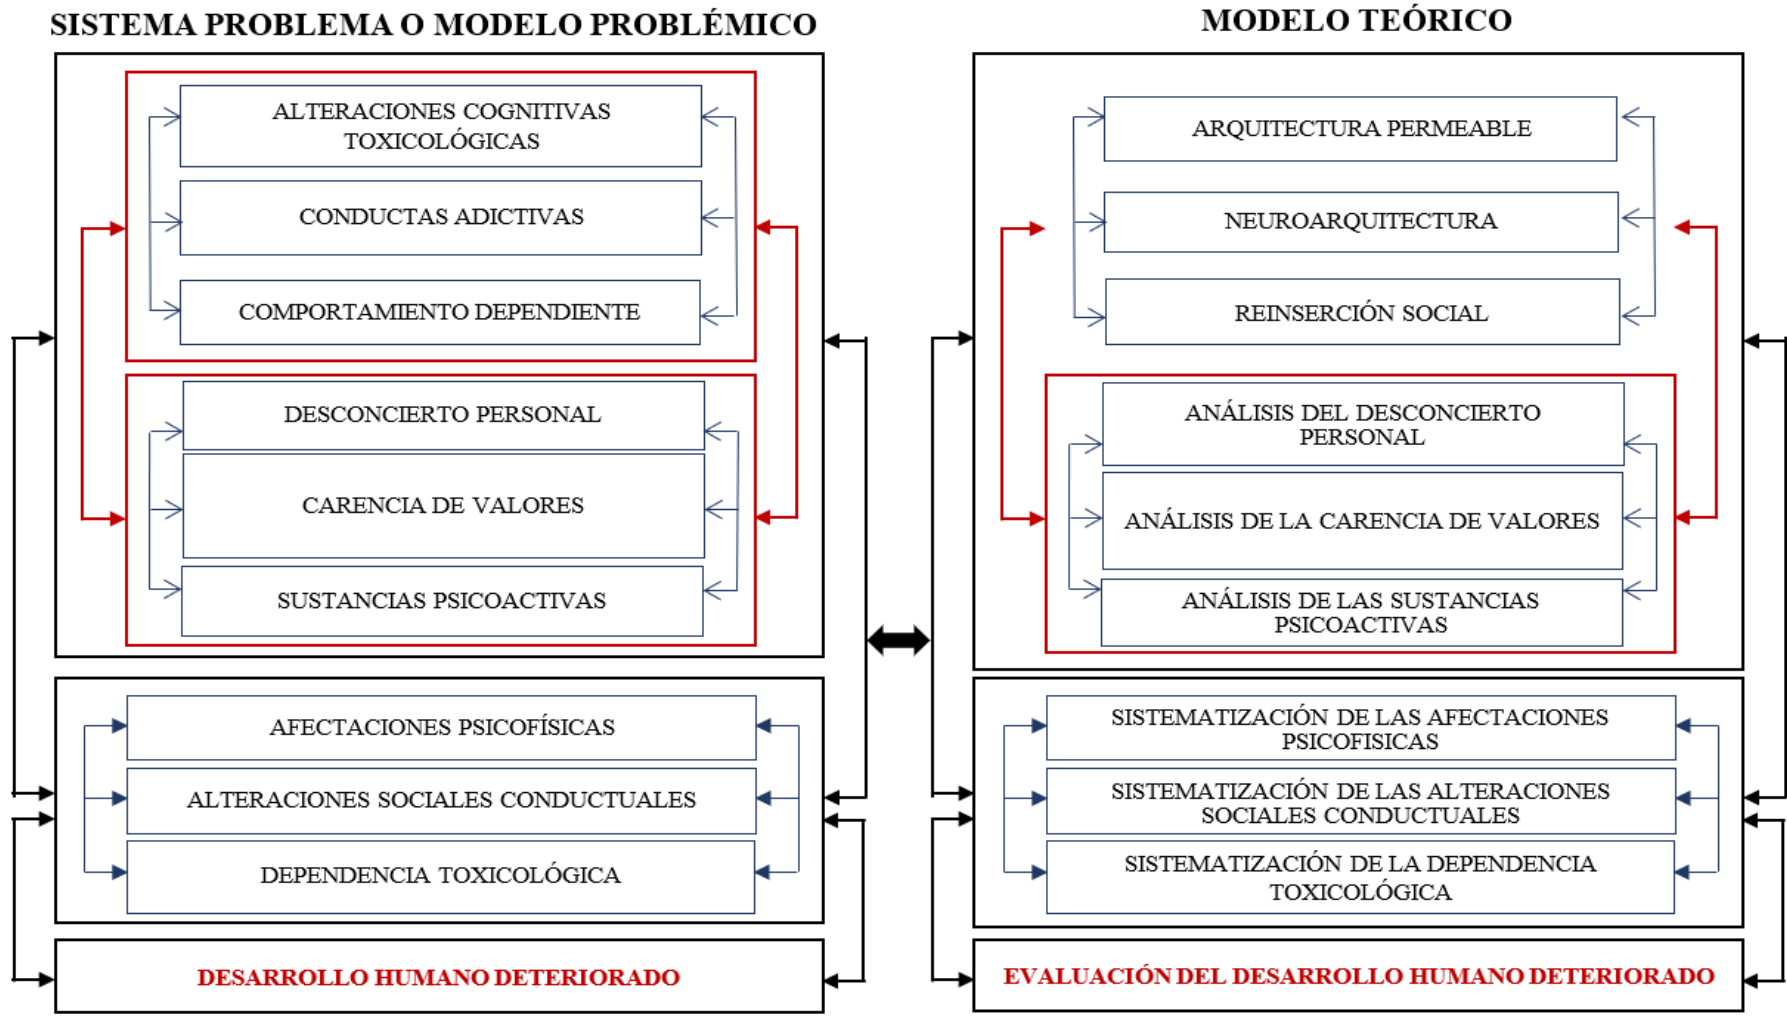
SISTEMA PROBLEMA O MODELO PROBLÉMICO

ALTERACIONES COGNITIVAS TOXICOLÓGICAS

CONDUCTAS ADICTIVAS

COMPORTAMIENTO DEPENDIENTE

DESCONCIERTO PERSONAL

CARENCIA DE VALORES

SUSTANCIAS PSICOACTIVAS

AFECTACIONES PSICOFÍSICAS

ALTERACIONES SOCIALES CONDUCTUALES

DEPENDENCIA TOXICOLÓGICA

DESARROLLO HUMANO DETERIORADO

MODELO TEÓRICO

ARQUITECTURA PERMEABLE

NEUROARQUITECTURA

REINSERCIÓN SOCIAL

ANÁLISIS DEL DESCONCIERTO PERSONAL

ANÁLISIS DE LA CARENCIA DE VALORES

ANÁLISIS DE LAS SUSTANCIAS PSICOACTIVAS

SISTEMATIZACIÓN DE LAS AFECTACIONES PSICOFISICAS

SISTEMATIZACIÓN DE LAS ALTERACIONES SOCIALES CONDUCTUALES

SISTEMATIZACIÓN DE LA DEPENDENCIA TOXICOLÓGICA

EVALUACIÓN DEL DESARROLLO HUMANO DETERIORADO